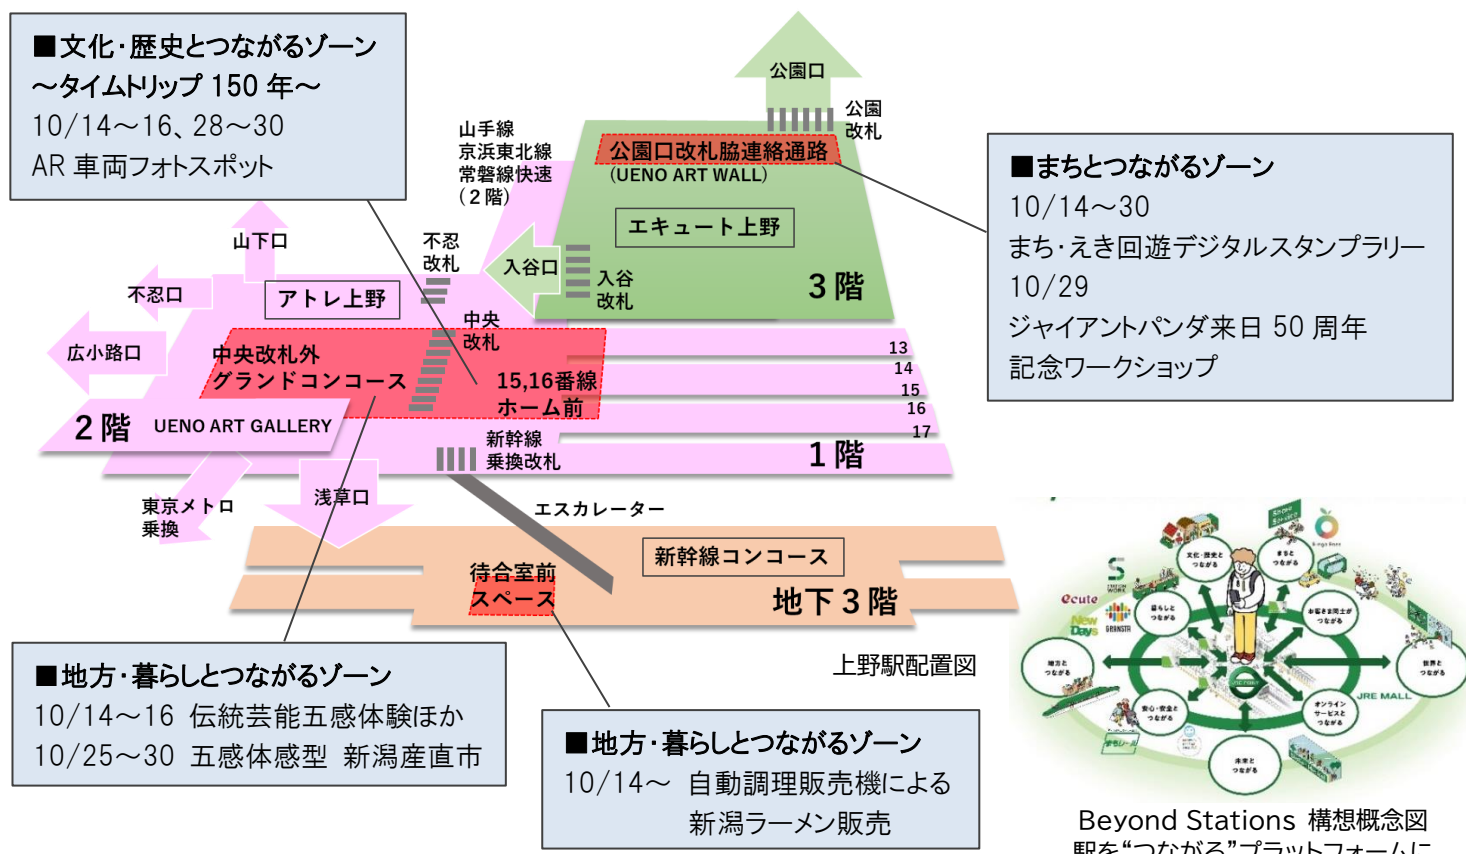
■文化・歴史とつながるゾーン
～タイムトリップ 150 年～
10/14～16、28～30
AR 車両フォトスポット

公園口
公園改札
山手線
京浜東北線
常磐線快速
(2階)
公園口改札脇連絡通路
(UENO ART WALL)

■まちとつながるゾーン
10/14～30
まち・えき回遊デジタルスタンプラリー
10/29
ジャイアントパンダ来日 50 周年
記念ワークショップ

エキュート上野
山下口
不忍改札
入谷口
入谷改札
3階
不忍口
アトレ上野
中央改札
広小路口
中央改札外
グランドコンコース
15,16番線
ホーム前
13
14
15
16
17
2階
UENO ART GALLERY
新幹線
乗換改札
1階
東京メトロ
乗換
浅草口
エスカレーター
新幹線コンコース
待合室前
スペース
地下3階

■地方・暮らしとつながるゾーン
10/14～16 伝統芸能五感体験ほか
10/25～30 五感体感型 新潟産直市

上野駅配置図

■地方・暮らしとつながるゾーン
10/14～ 自動調理販売機による
新潟ラーメン販売

ecute
New Days
JRE MALL

Beyond Stations 構想概念図
駅を"つながる"プラットフォームに